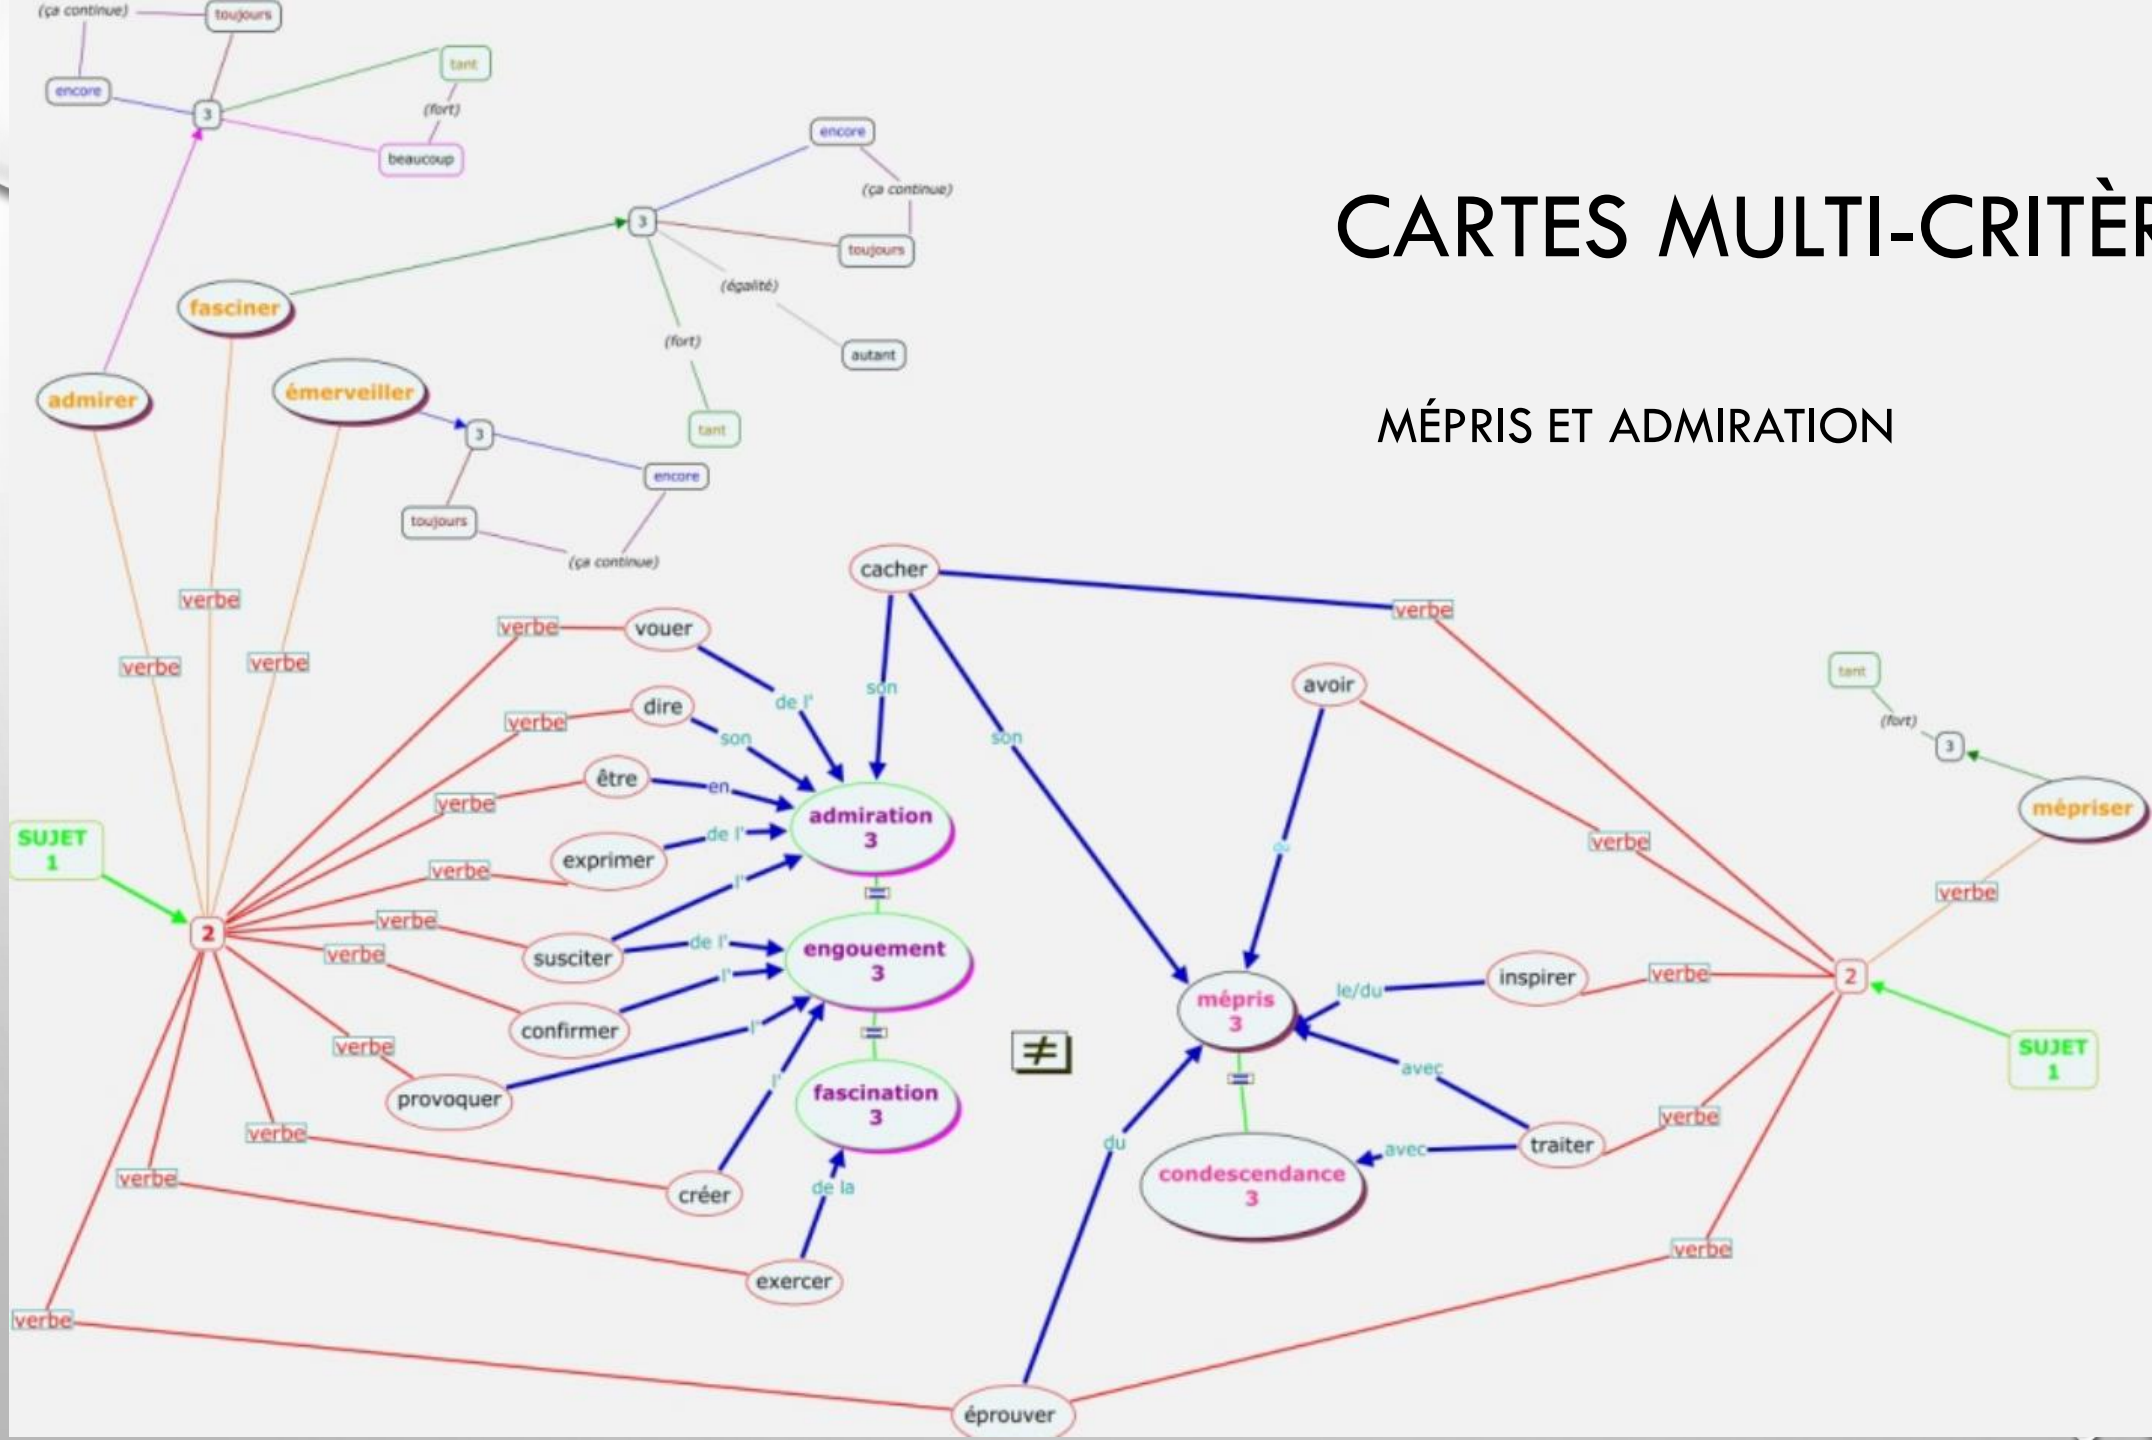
CARTES MULTI-CRITÈ

MÉPRIS ET ADMIRATION

(ça continue)
toujours
encore
3
tant
(fort)
beaucoup
encore
(ça continue)
3
toujours
(égalité)
autant
(fort)
tant
fasciner
admirer
émerveiller
3
encore
toujours
(ça continue)
verbe
verbe
verbe
cacher
verbe
verbe
vouer
de l'
son
son
verbe
dire
son
avoir
être
en
verbe
admiration
3
de l'
exprimer
du
verbe
SUJET
1
2
verbe
l'
=
engouement
3
susciter
de l'
verbe
l'
confirmer
=
verbe
l'
provoquer
fascination
3
l'
verbe
créer
de la
verbe
exercer
verbe
éprouver
≠
mépris
3
le/du
inspirer
verbe
=
avec
traiter
avec
condescendance
3
du
verbe
verbe
verbe
tant
(fort)
3
mépriser
verbe
2
SUJET
1
verbe